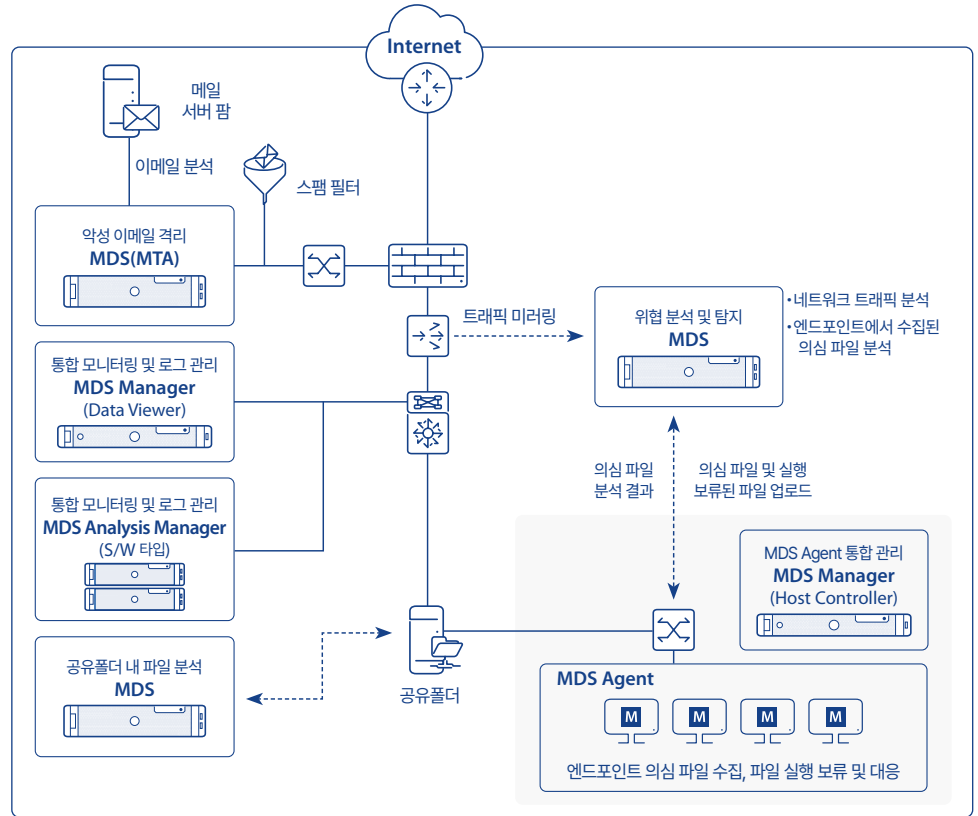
Internet

메일
서버 팜

이메일 분석

스팸 필터

악성 이메일 격리
MDS(MTA)

트래픽 미러링

위협 분석 및 탐지
MDS

•네트워크 트래픽 분석
•엔드포인트에서 수집된 의심 파일 분석

통합 모니터링 및 로그 관리
MDS Manager
(Data Viewer)

통합 모니터링 및 로그 관리
MDS Analysis Manager
(S/W 타입)

의심 파일
분석 결과

의심 파일 및 실행
보류된 파일 업로드

MDS Agent 통합 관리
MDS Manager
(Host Controller)

공유폴더 내 파일 분석
MDS

공유폴더

MDS Agent

M M M M

엔드포인트 의심 파일 수집, 파일 실행 보류 및 대응